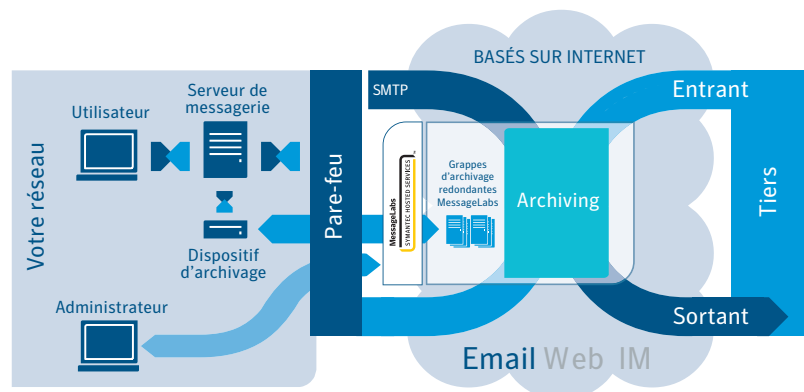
BASÉS SUR INTERNET

Votre réseau

Utilisateur

Serveur de messagerie

Dispositif d'archivage

Administrateur

Pare-feu

SMTP

MessageLabs
SYMANTEC HOSTED SERVICES

Grappes d'archivage redondantes MessageLabs

Archiving

Entrant

Tiers

Sortant

Email Web IM